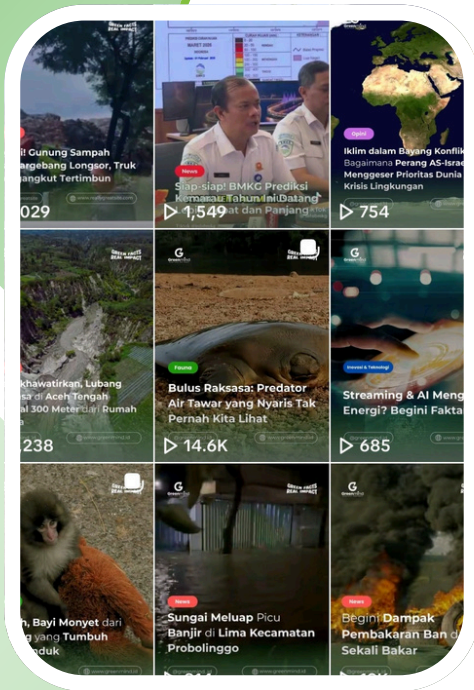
! Gunung Sampah
argebang Longsor, Truk
ngkut Tertimbun
029

News
Siap-siap! BMKG Prediksi Kemarau Tahun Ini Datang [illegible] at dan Panjang
1,549

Opini
Iklim dalam Bayang Konflik
Bagaimana Perang AS-Israe
Menggeser Prioritas Dunia
Krisis Lingkungan
754

khawatirkan, Lubang
sa di Aceh Tengah
al 300 Meter dari Rumah
238

Fauna
Bulus Raksasa: Predator Air Tawar yang Nyaris Tak Pernah Kita Lihat
14.6K

Inovasi & Teknologi
Streaming & AI Meng
Energi? Begini Fakta
685

h, Bayi Monyet dari
g yang Tumbuh
nduk

News
Sungai Meluap Picu Banjir di Lima Kecamatan Probolinggo

News
Begini Dampak Pembakaran Ban d
Sekali Bakar